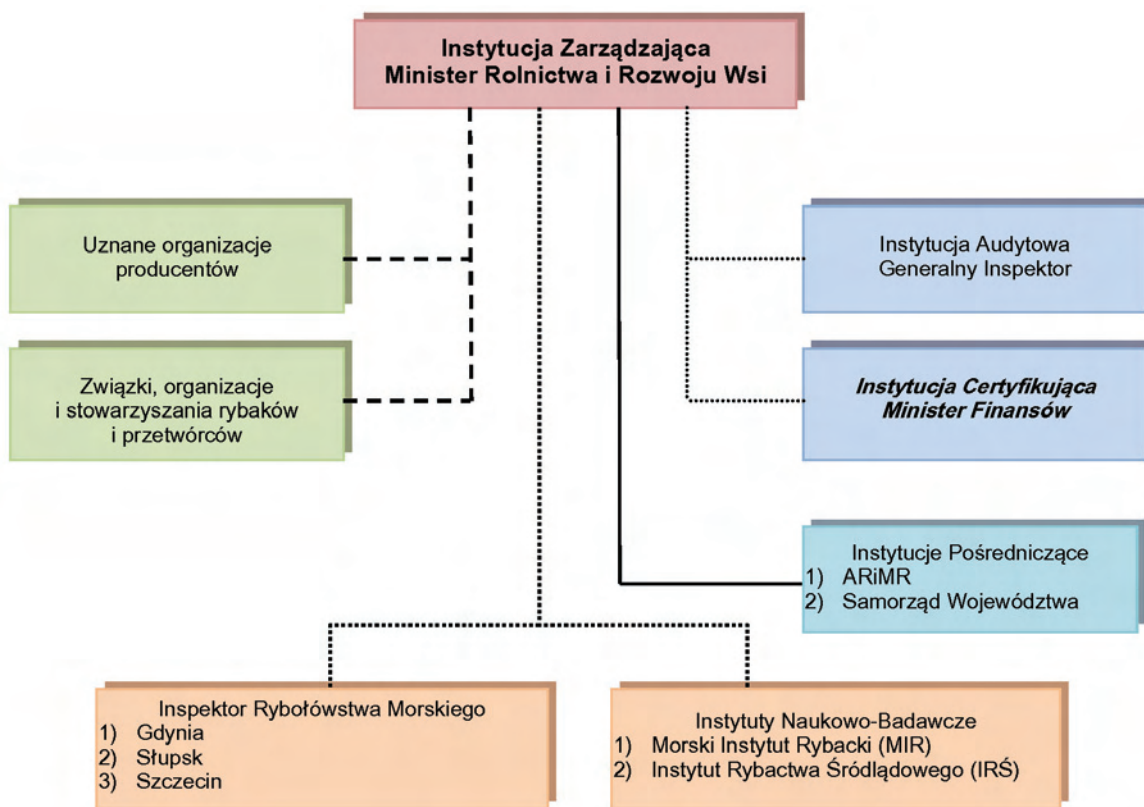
**Instytucja Zarządzająca**
**Minister Rolnictwa i Rozwoju Wsi**

Uznane organizacje producentów

Związki, organizacje i stowarzyszania rybaków i przetwórców

Instytucja Audytowa
Generalny Inspektor

***Instytucja Certyfikująca***
***Minister Finansów***

Instytucje Pośredniczące
1) ARiMR
2) Samorząd Województwa

Inspektor Rybołówstwa Morskiego
1) Gdynia
2) Słupsk
3) Szczecin

Instytuty Naukowo-Badawcze
1) Morski Instytut Rybacki (MIR)
2) Instytut Rybactwa Śródlądowego (IRŚ)